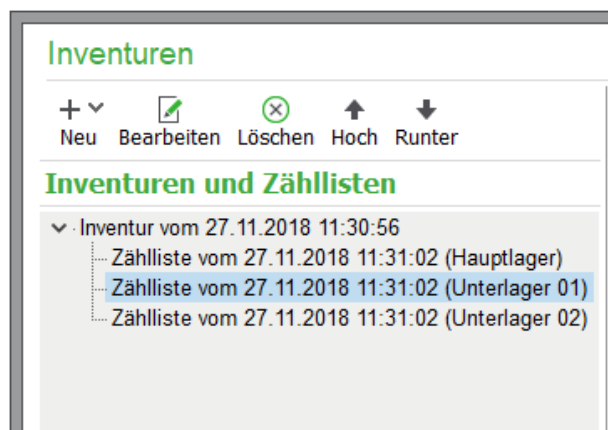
Inventuren

Neu Bearbeiten Löschen Hoch Runter

Inventuren und Zähllisten

Inventur vom 27.11.2018 11:30:56
Zählliste vom 27.11.2018 11:31:02 (Hauptlager)
Zählliste vom 27.11.2018 11:31:02 (Unterlager 01)
Zählliste vom 27.11.2018 11:31:02 (Unterlager 02)